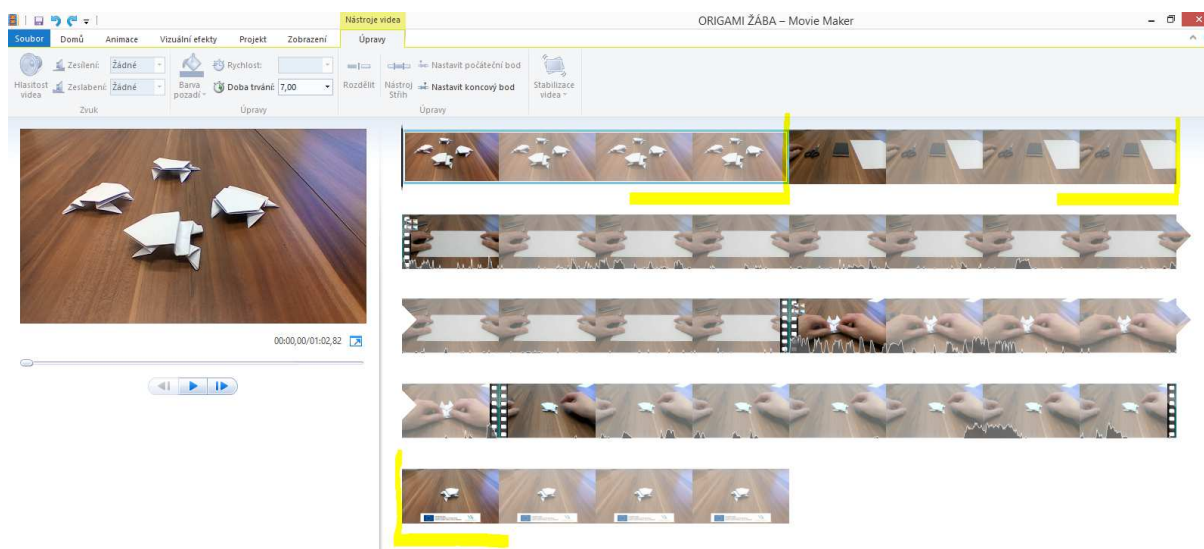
Nástroje videa

ORIGAMI ŽÁBA – Movie Maker

Soubor Domů Animace Vizuální efekty Projekt Zobrazení Úpravy

Hlasitost videa
Zesílení: Žádné
Zeslabení: Žádné
Zvuk

Barva pozadí
Rychlost:
Doba trvání: 7,00
Úpravy

Rozdělit
Nástroj Střih
Nastavit počáteční bod
Nastavit koncový bod
Úpravy

Stabilizace videa

00:00,00/01:02,82